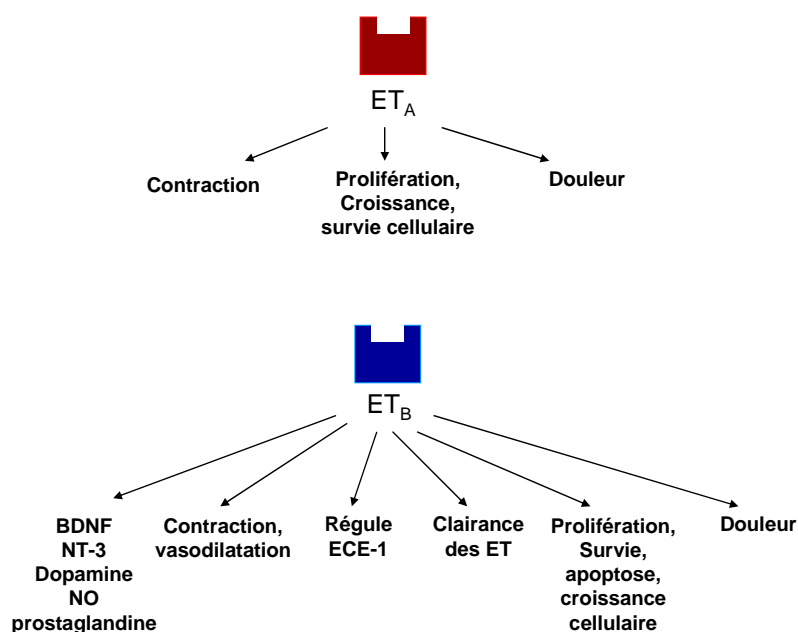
$ET_A$

Contraction

Prolifération, Croissance, survie cellulaire

Douleur

$ET_B$

BDNF
NT-3
Dopamine
NO
prostaglandine

Contraction, vasodilatation

Régule ECE-1

Clairance des ET

Prolifération, Survie, apoptose, croissance cellulaire

Douleur